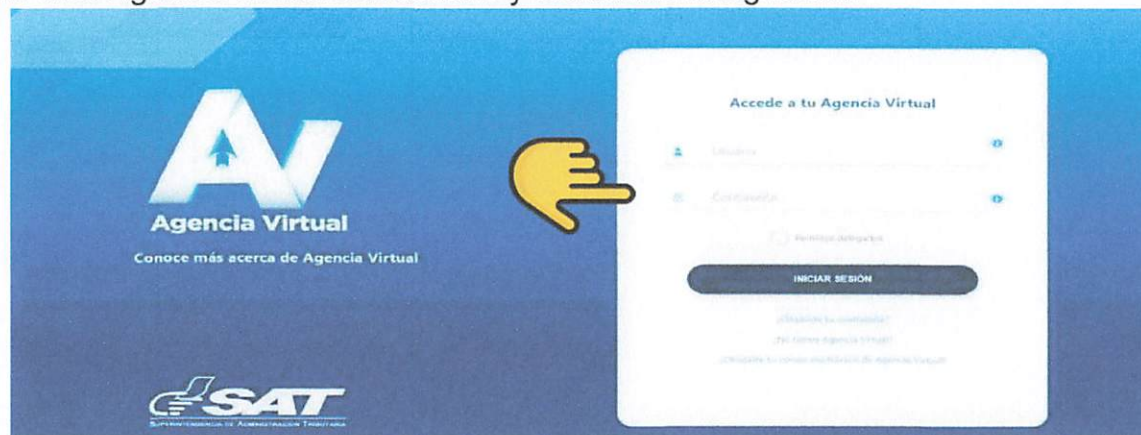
AV
Agencia Virtual
Conoce más acerca de Agencia Virtual

SAT
Superintendencia de Administración Tributaria

Accede a tu Agencia Virtual

Usuario

Contraseña

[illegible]

INICIAR SESIÓN

¿Olvidaste tu contraseña?

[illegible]

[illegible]